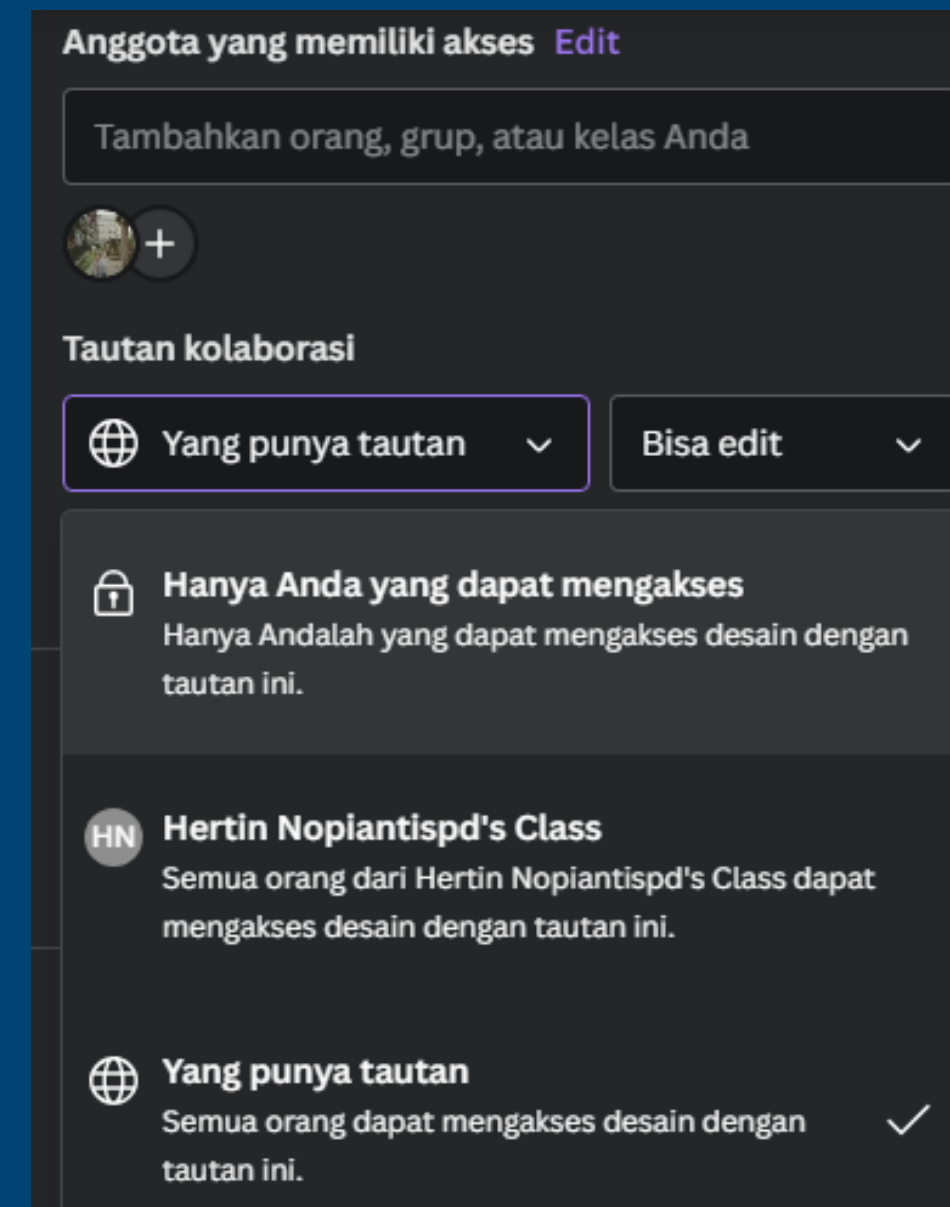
Anggota yang memiliki akses Edit

Tambahkan orang, grup, atau kelas Anda

+

Tautan kolaborasi

Yang punya tautan

Bisa edit

Hanya Anda yang dapat mengakses
Hanya Andalah yang dapat mengakses desain dengan tautan ini.

HN Hertin Nopiantispd's Class
Semua orang dari Hertin Nopiantispd's Class dapat mengakses desain dengan tautan ini.

Yang punya tautan
Semua orang dapat mengakses desain dengan tautan ini.